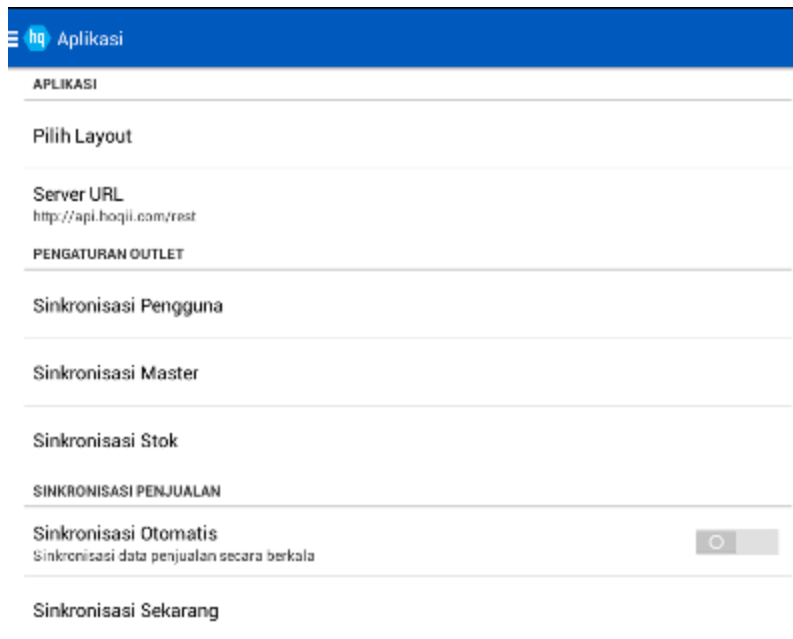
hq Aplikasi

APLIKASI

Pilih Layout

Server URL
http://api.hoqii.com/rest

PENGATURAN OUTLET

Sinkronisasi Pengguna

Sinkronisasi Master

Sinkronisasi Stok

SINKRONISASI PENJUALAN

Sinkronisasi Otomatis
Sinkronisasi data penjualan secara berkala

Sinkronisasi Sekarang